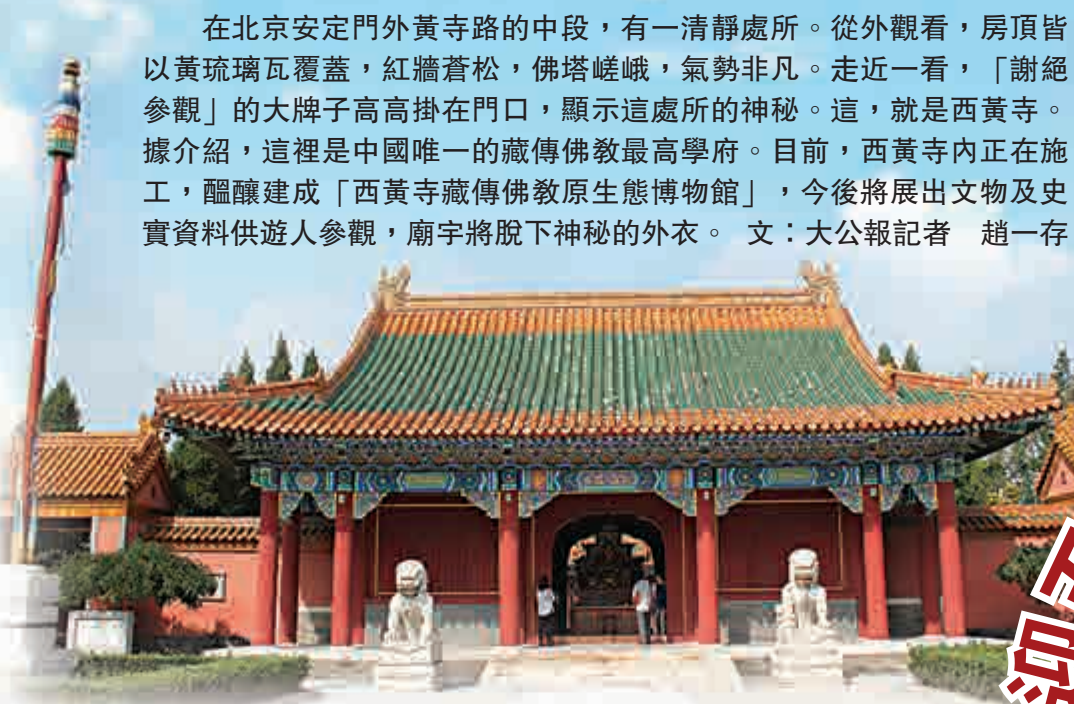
在北京安定門外黃寺路的中段，有一清靜處所。從外觀看，房頂皆以黃琉璃瓦覆蓋，紅牆蒼松，佛塔嵯峨，氣勢非凡。走近一看，「謝絕參觀」的大牌子高高掛在門口，顯示這處所的神秘。這，就是西黃寺。據介紹，這裡是中國唯一的藏傳佛教最高學府。目前，西黃寺內正在施工，醞釀建成「西黃寺藏傳佛教原生態博物館」，今後將展出文物及史實資料供遊人參觀，廟宇將脫下神秘的外衣。 文：大公報記者 趙一存